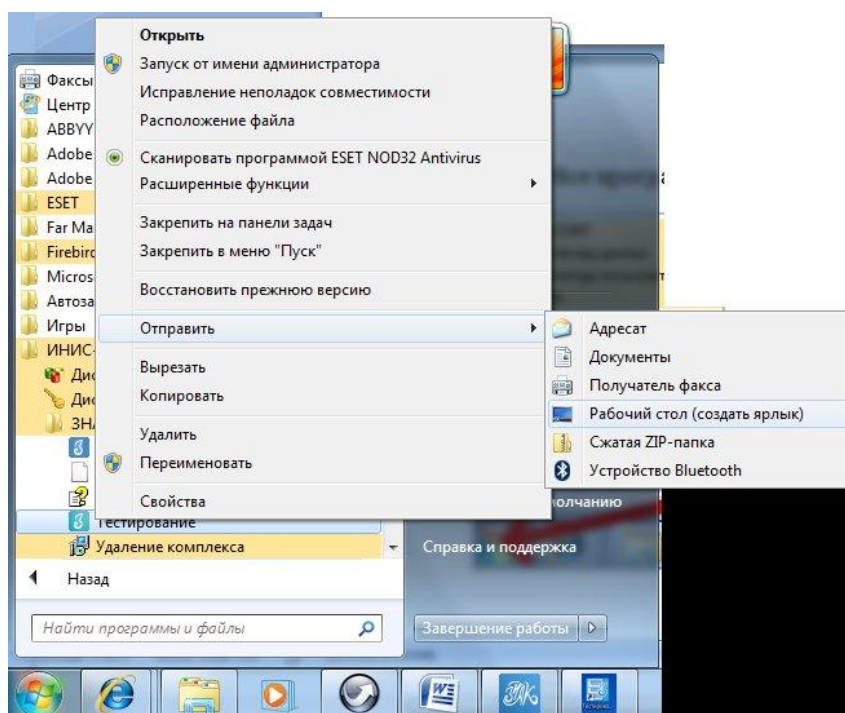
Факсы
Центр
ABBYY
Adobe
Adobe
ESET
Far Ma
Firebird
Micros
Автоза
Игры
ИНИС-
Дис
Дис
ЗНА

Открыть
Запуск от имени администратора
Исправление неполадок совместимости
Расположение файла
Сканировать программой ESET NOD32 Antivirus
Расширенные функции
Закрепить на панели задач
Закрепить в меню "Пуск"
Восстановить прежнюю версию
Отправить
Вырезать
Копировать
Удалить
Переименовать
Свойства

Адресат
Документы
Получатель факса
Рабочий стол (создать ярлык)
Сжатая ZIP-папка
Устройство Bluetooth

Тестирование
Удаление комплекса
Назад
Найти программы и файлы
олчанию
Справка и поддержка
Завершение работы